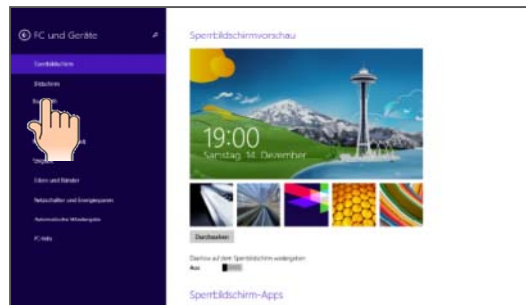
PC und Geräte

Sperrbildschirm
Bildschirm
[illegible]
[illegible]
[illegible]
Ecken und Ränder
Netzschalter und Energiesparen
Automatische Wiedergabe
PC-Info

Sperrbildschirmvorschau

19:00
Samstag, 14. Dezember

Durchsuchen

Diashow auf dem Sperrbildschirm wiedergeben
Aus

Sperrbildschirm-Apps